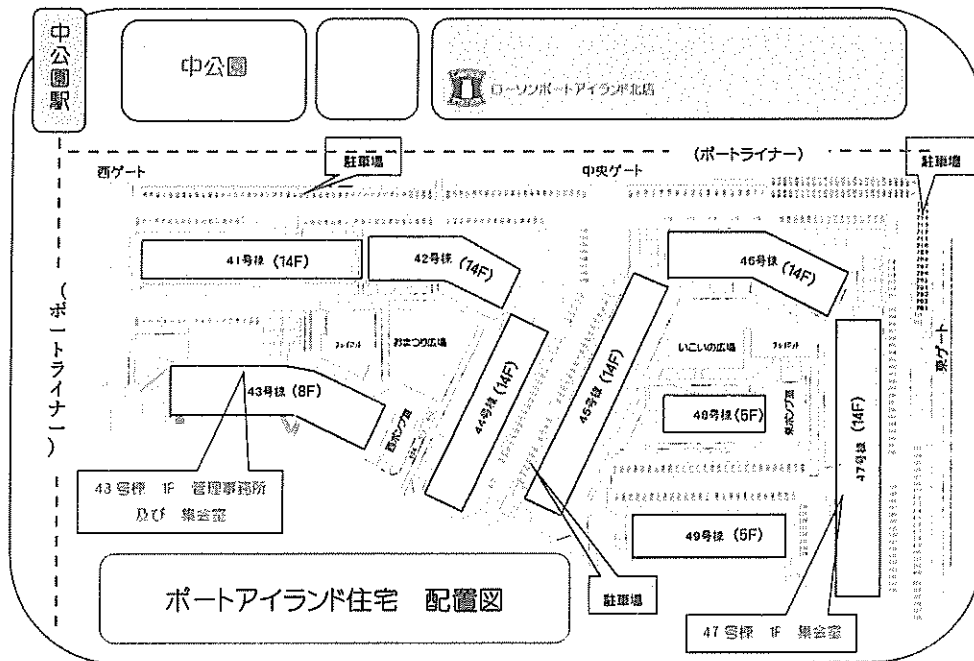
中公園駅

中公園

ローソンポートアイランド北店

（ポートライナー）

西ゲート

駐車場

中央ゲート

駐車場

41号棟（14F）

42号棟（14F）

46号棟（14F）

（ポートライナー）

プレイロット

おまつり広場

いこいの広場

プレイロット

東ゲート

43号棟（8F）

44号棟（14F）

45号棟（14F）

48号棟（5F）

47号棟（14F）

西ポンプ室

東ポンプ室

43号棟　1F　管理事務所及び　集会室

49号棟（5F）

ポートアイランド住宅　配置図

駐車場

47号棟　1F　集会室